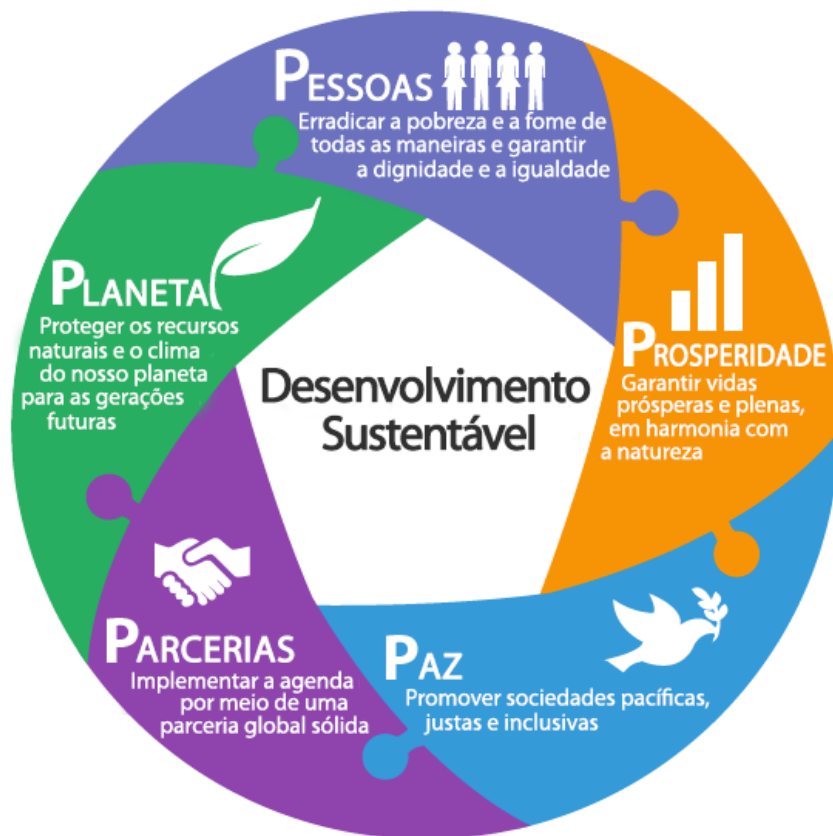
PESSOAS
Erradicar a pobreza e a fome de todas as maneiras e garantir a dignidade e a igualdade

PROSPERIDADE
Garantir vidas prósperas e plenas, em harmonia com a natureza

PAZ
Promover sociedades pacíficas, justas e inclusivas

PARCERIAS
Implementar a agenda por meio de uma parceria global sólida

PLANETA
Proteger os recursos naturais e o clima do nosso planeta para as gerações futuras

Desenvolvimento Sustentável